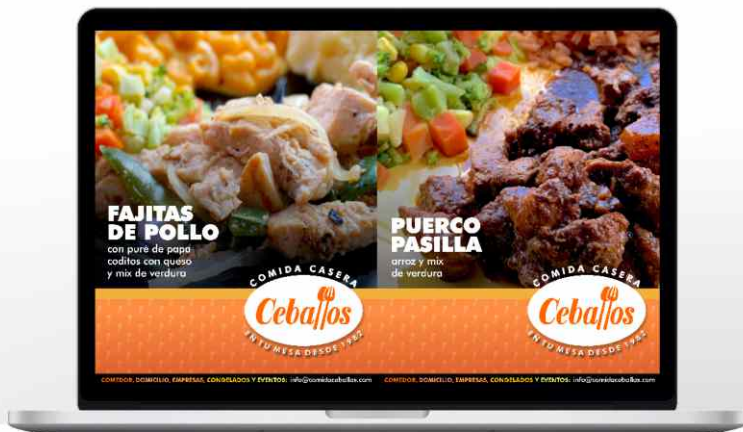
FAJITAS DE POLLO
con pure de papa coditos con queso y mix de verdura

COMIDA CASERA
Ceballos
EN TU MESA DESDE 1982

COMEDOR, DOMICILIO, EMPRESAS, CONGELADOS Y EVENTOS: info@comidaceballos.com

PUERCO PASILLA
arroz y mix de verdura

COMIDA CASERA
Ceballos
EN TU MESA DESDE 1982

COMEDOR, DOMICILIO, EMPRESAS, CONGELADOS Y EVENTOS: info@comidaceballos.com